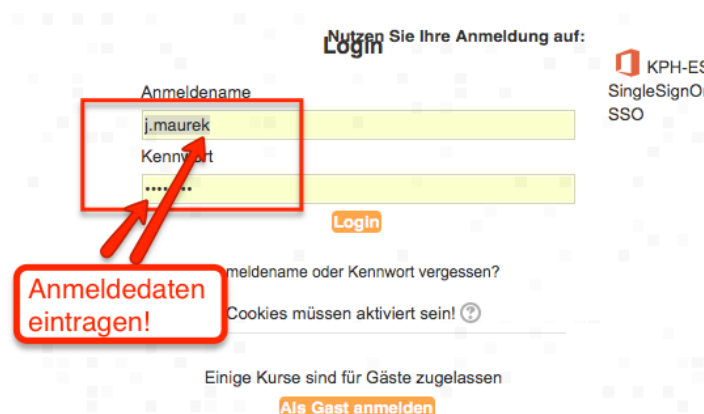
Nutzen Sie Ihre Anmeldung auf:

Login

KPH-ES

SingleSignOn

SSO

Anmeldename

j.maurek

Kennwort

••••••••

Login

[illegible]meldename oder Kennwort vergessen?

Anmeldedaten eintragen!

Cookies müssen aktiviert sein! ?

Einige Kurse sind für Gäste zugelassen

Als Gast anmelden